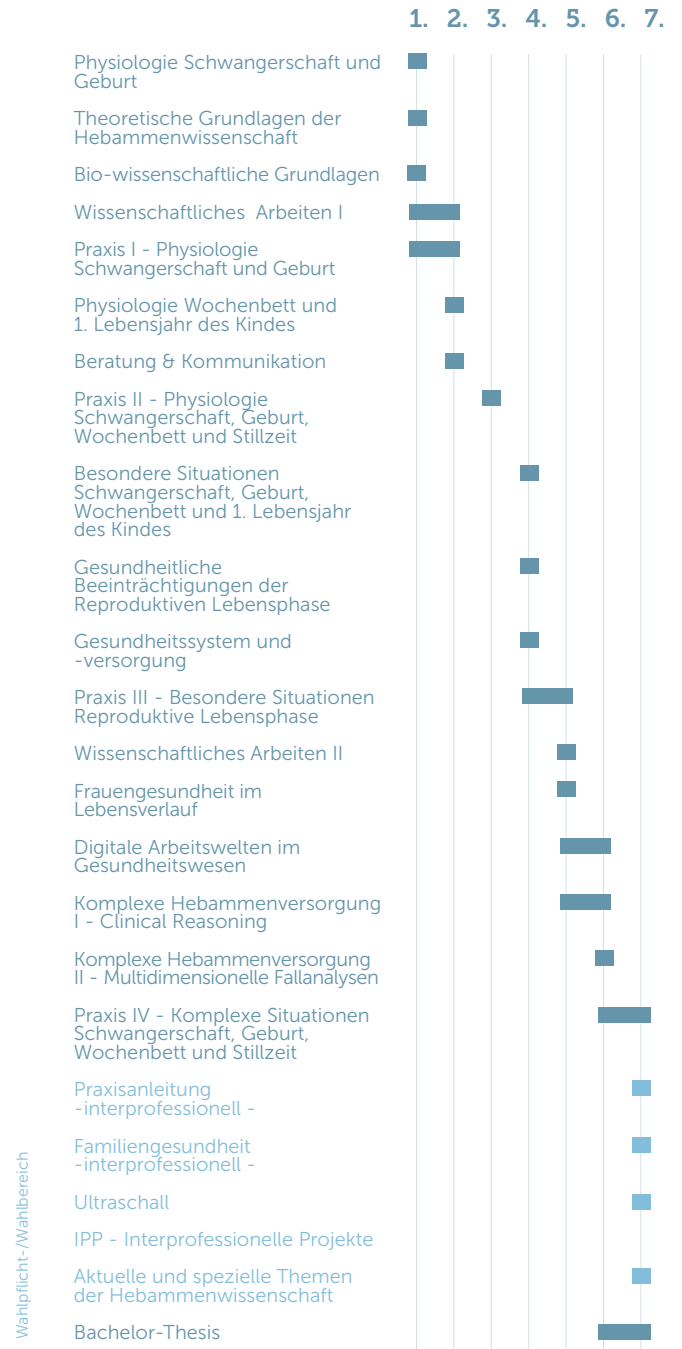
1. 2. 3. 4. 5. 6. 7.

Physiologie Schwangerschaft und Geburt

Theoretische Grundlagen der Hebammenwissenschaft

Bio-wissenschaftliche Grundlagen

Wissenschaftliches Arbeiten I

Praxis I - Physiologie Schwangerschaft und Geburt

Physiologie Wochenbett und 1. Lebensjahr des Kindes

Beratung & Kommunikation

Praxis II - Physiologie Schwangerschaft, Geburt, Wochenbett und Stillzeit

Besondere Situationen Schwangerschaft, Geburt, Wochenbett und 1. Lebensjahr des Kindes

Gesundheitliche Beeinträchtigungen der Reproduktiven Lebensphase

Gesundheitssystem und -versorgung

Praxis III - Besondere Situationen Reproduktive Lebensphase

Wissenschaftliches Arbeiten II

Frauengesundheit im Lebensverlauf

Digitale Arbeitswelten im Gesundheitswesen

Komplexe Hebammenversorgung I - Clinical Reasoning

Komplexe Hebammenversorgung II - Multidimensionelle Fallanalysen

Praxis IV - Komplexe Situationen Schwangerschaft, Geburt, Wochenbett und Stillzeit

Wahlpflicht-/Wahlbereich

Praxisanleitung -interprofessionell -

Familiengesundheit -interprofessionell -

Ultraschall

IPP - Interprofessionelle Projekte

Aktuelle und spezielle Themen der Hebammenwissenschaft

Bachelor-Thesis